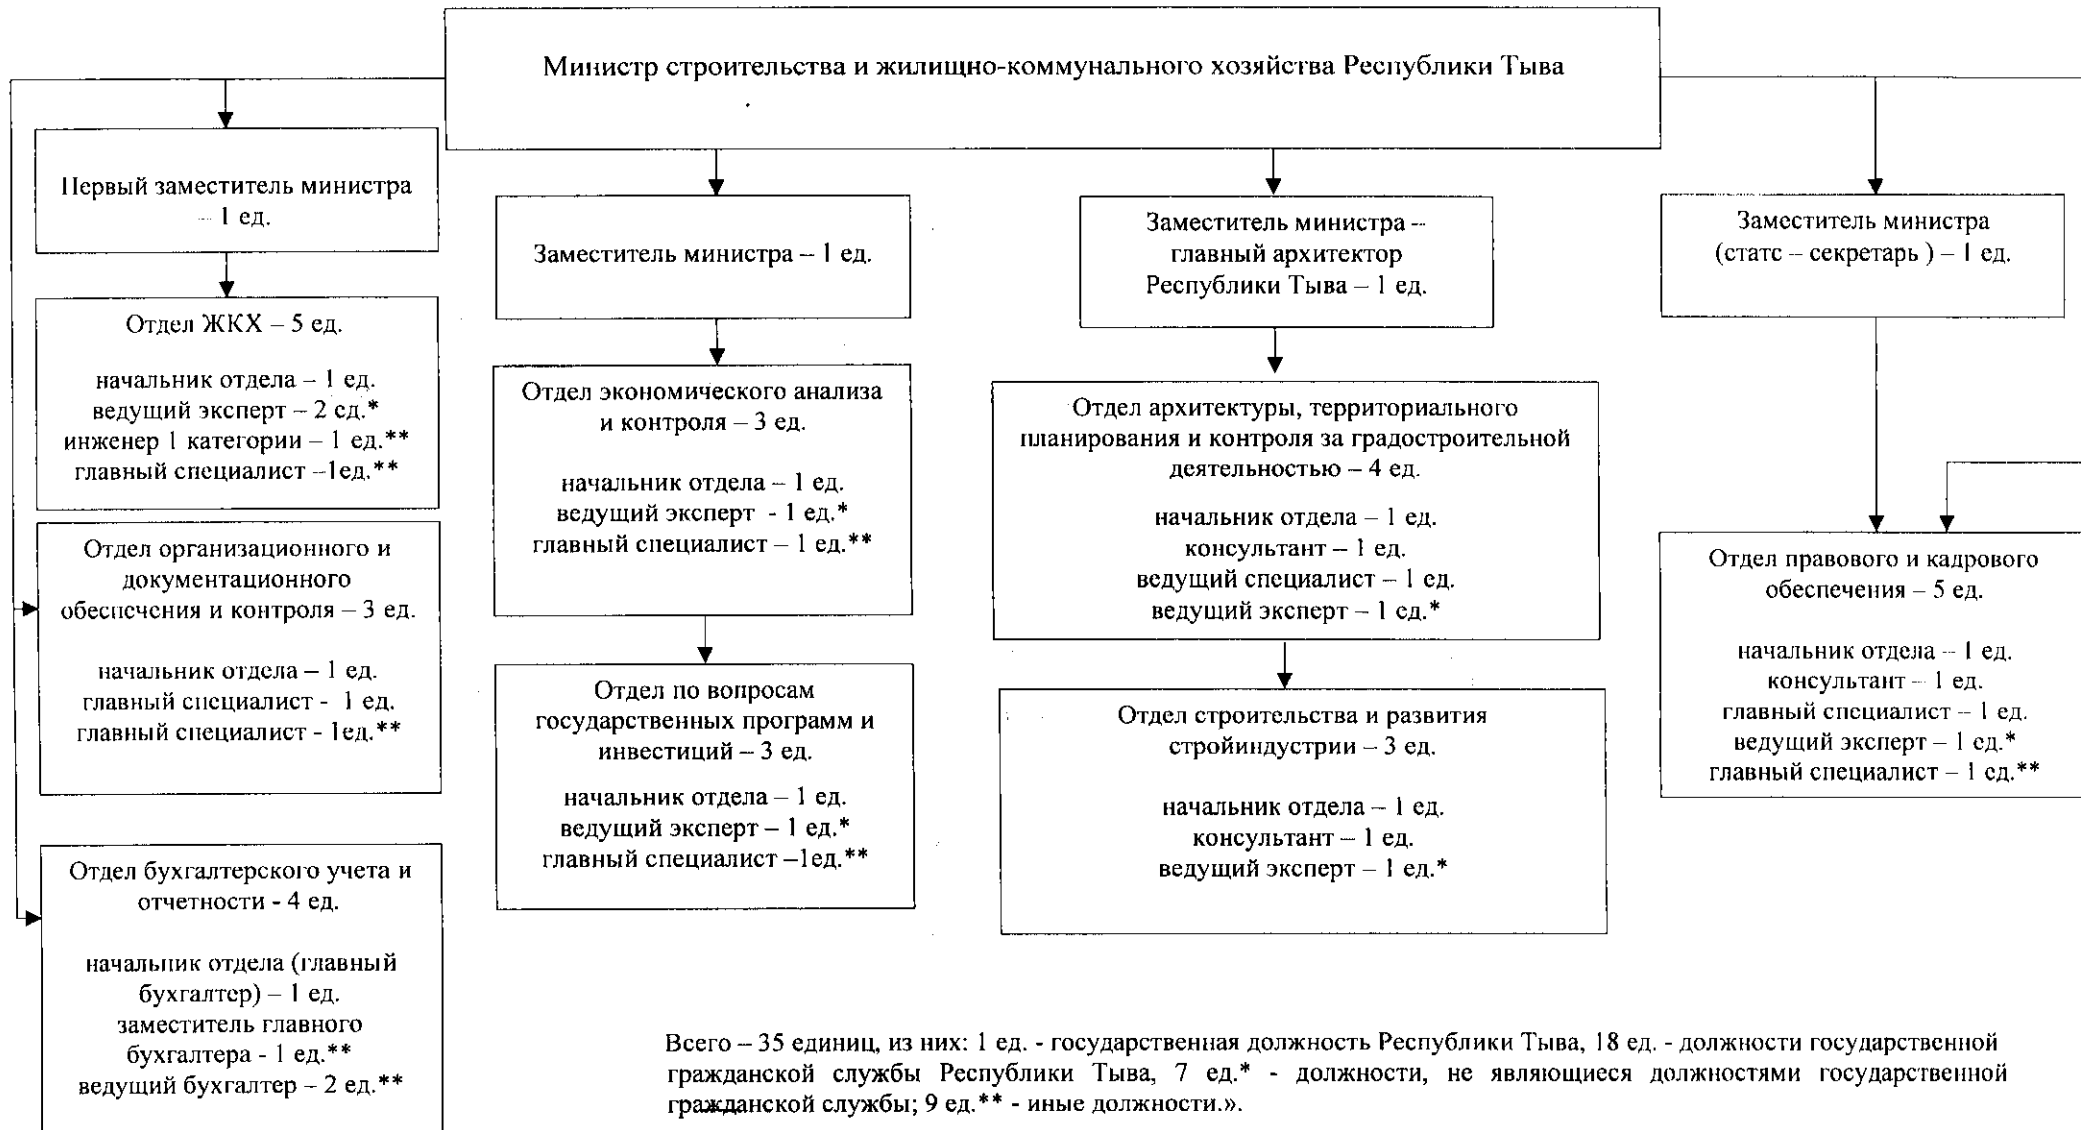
Министр строительства и жилищно-коммунального хозяйства Республики Тыва

Первый заместитель министра – 1 ед.

Заместитель министра – 1 ед.

Заместитель министра – главный архитектор Республики Тыва – 1 ед.

Заместитель министра (статс – секретарь ) – 1 ед.

Отдел ЖКХ – 5 ед.

начальник отдела – 1 ед.
ведущий эксперт – 2 ед.*
инженер 1 категории – 1 ед.**
главный специалист –1ед.**

Отдел организационного и документационного обеспечения и контроля – 3 ед.

начальник отдела – 1 ед.
главный специалист - 1 ед.
главный специалист - 1ед.**

Отдел бухгалтерского учета и отчетности - 4 ед.

начальник отдела (главный бухгалтер) – 1 ед.
заместитель главного бухгалтера - 1 ед.**
ведущий бухгалтер – 2 ед.**

Отдел экономического анализа и контроля – 3 ед.

начальник отдела – 1 ед.
ведущий эксперт - 1 ед.*
главный специалист – 1 ед.**

Отдел по вопросам государственных программ и инвестиций – 3 ед.

начальник отдела – 1 ед.
ведущий эксперт – 1 ед.*
главный специалист –1ед.**

Отдел архитектуры, территориального планирования и контроля за градостроительной деятельностью – 4 ед.

начальник отдела – 1 ед.
консультант – 1 ед.
ведущий специалист – 1 ед.
ведущий эксперт – 1 ед.*

Отдел строительства и развития стройиндустрии – 3 ед.

начальник отдела – 1 ед.
консультант – 1 ед.
ведущий эксперт – 1 ед.*

Отдел правового и кадрового обеспечения – 5 ед.

начальник отдела – 1 ед.
консультант – 1 ед.
главный специалист – 1 ед.
ведущий эксперт – 1 ед.*
главный специалист – 1 ед.**

Всего – 35 единиц, из них: 1 ед. - государственная должность Республики Тыва, 18 ед. - должности государственной гражданской службы Республики Тыва, 7 ед.* - должности, не являющиеся должностями государственной гражданской службы; 9 ед.** - иные должности.».